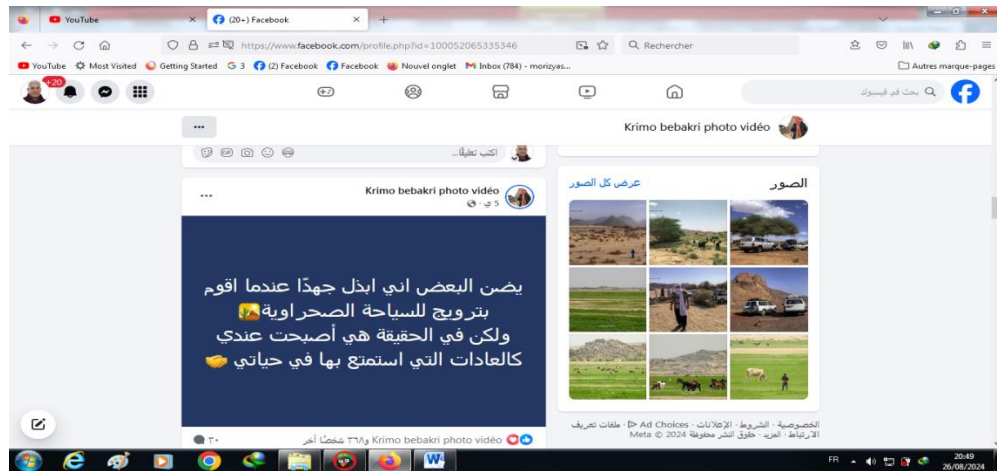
YouTube
(20+) Facebook
https://www.facebook.com/profile.php?id=100052065335346
Rechercher
YouTube Most Visited Getting Started G 3 (2) Facebook Facebook Nouvel onglet Inbox (784) - morizyas...
Autres marque-pages
+20
بحث في فيسبوك
...
Krimo bebakri photo vidéo
اكتب تعليقًا...
Krimo bebakri photo vidéo
5 ي ·
...
يضن البعض اني ابذل جهدًا عندما اقوم بترويج للسياحة الصحراوية
ولكن في الحقيقة هي أصبحت عندي كالعادات التي استمتع بها في حياتي
الصور
عرض كل الصور
الخصوصية · الشروط · الإعلانات · Ad Choices · ملفات تعريف الارتباط · المزيد · حقوق النشر محفوظة Meta © 2024
Krimo bebakri photo vidéo و٣٦٨ شخصًا آخر
٣٠
FR
20:49
26/08/2024